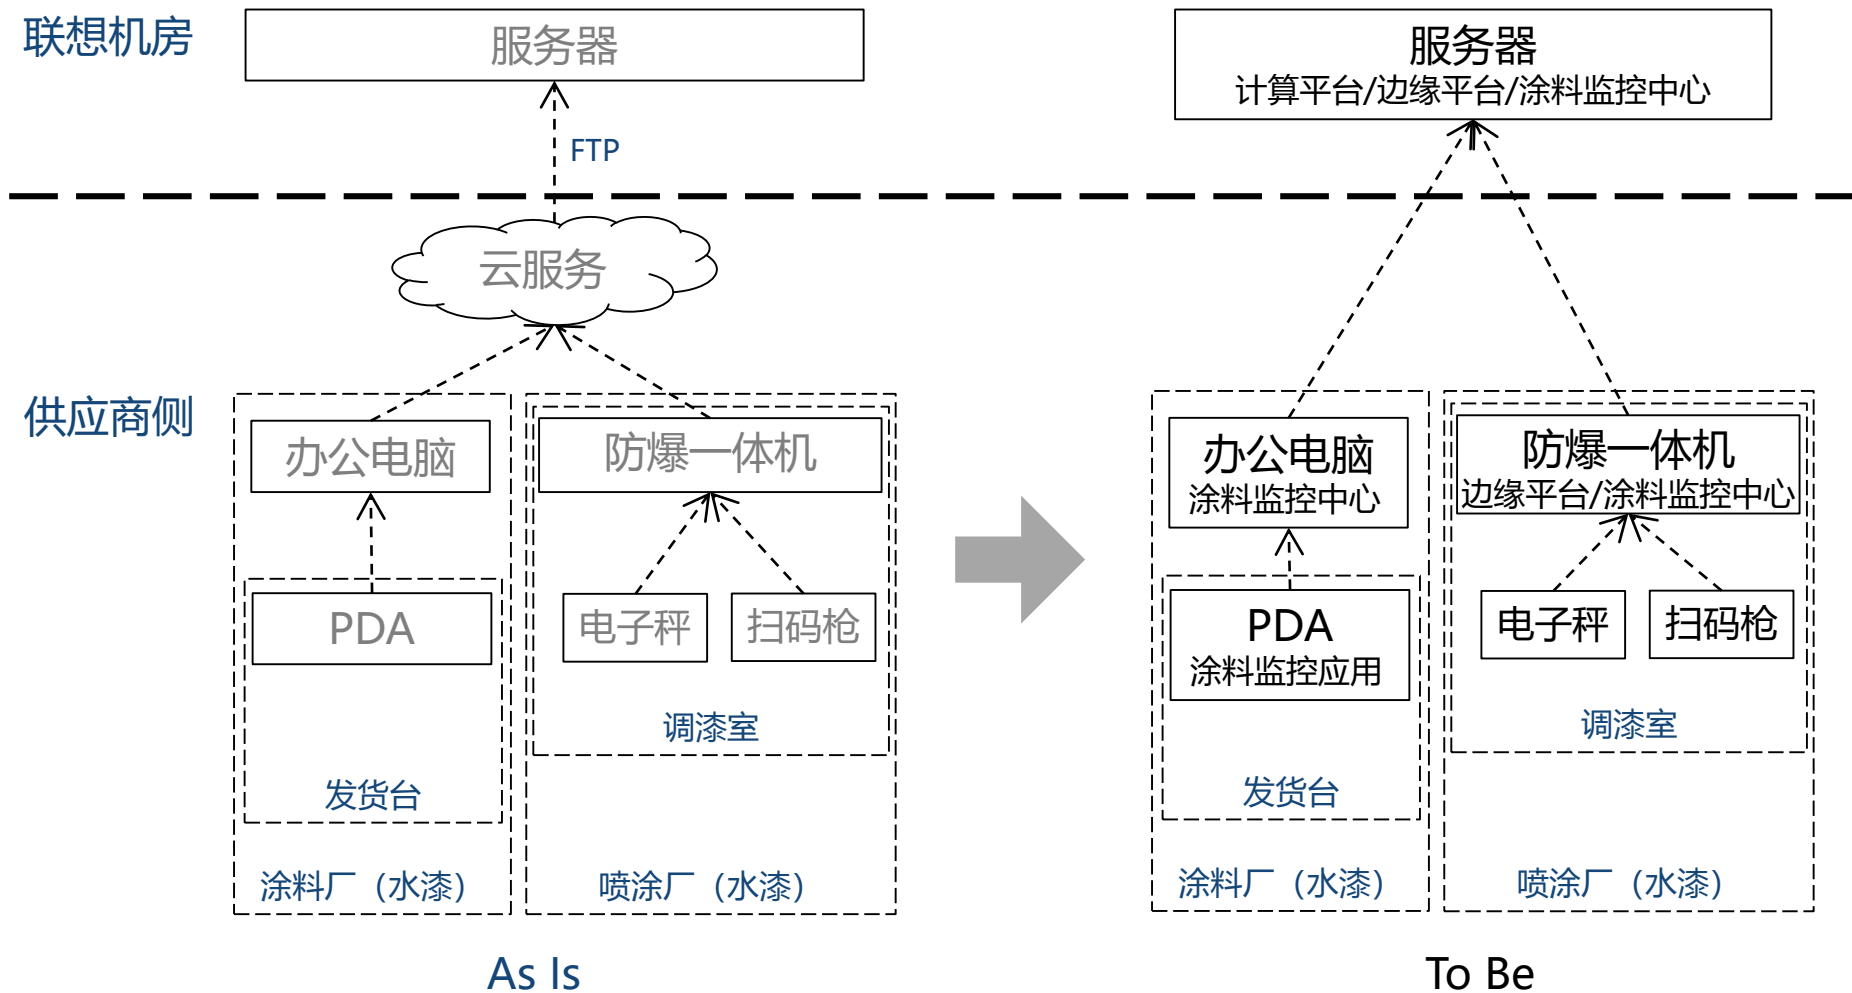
联想机房

服务器

FTP

云服务

供应商侧

办公电脑

PDA

发货台

涂料厂（水漆）

防爆一体机

电子秤

扫码枪

调漆室

喷涂厂（水漆）

As Is

服务器
计算平台/边缘平台/涂料监控中心

办公电脑
涂料监控中心

PDA
涂料监控应用

发货台

涂料厂（水漆）

防爆一体机
边缘平台/涂料监控中心

电子秤

扫码枪

调漆室

喷涂厂（水漆）

To Be